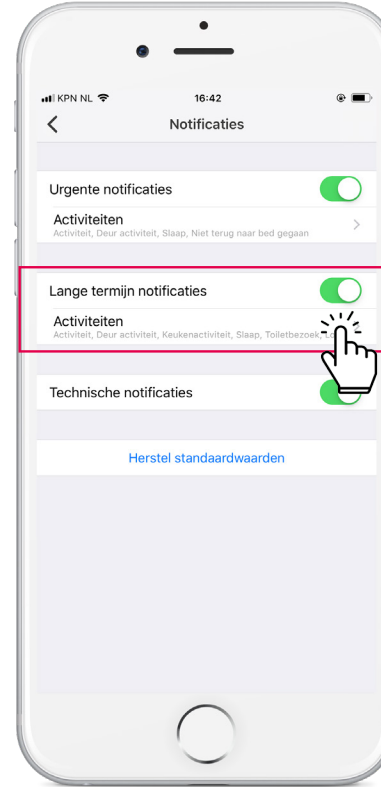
KPN NL
16:42
<
Notificaties

Urgente notificaties
Activiteiten
Activiteit, Deur activiteit, Slaap, Niet terug naar bed gegaan
>

Lange termijn notificaties
Activiteiten
Activiteit, Deur activiteit, Keukenactiviteit, Slaap, Toiletbezoek, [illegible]

Technische notificaties

Herstel standaardwaarden